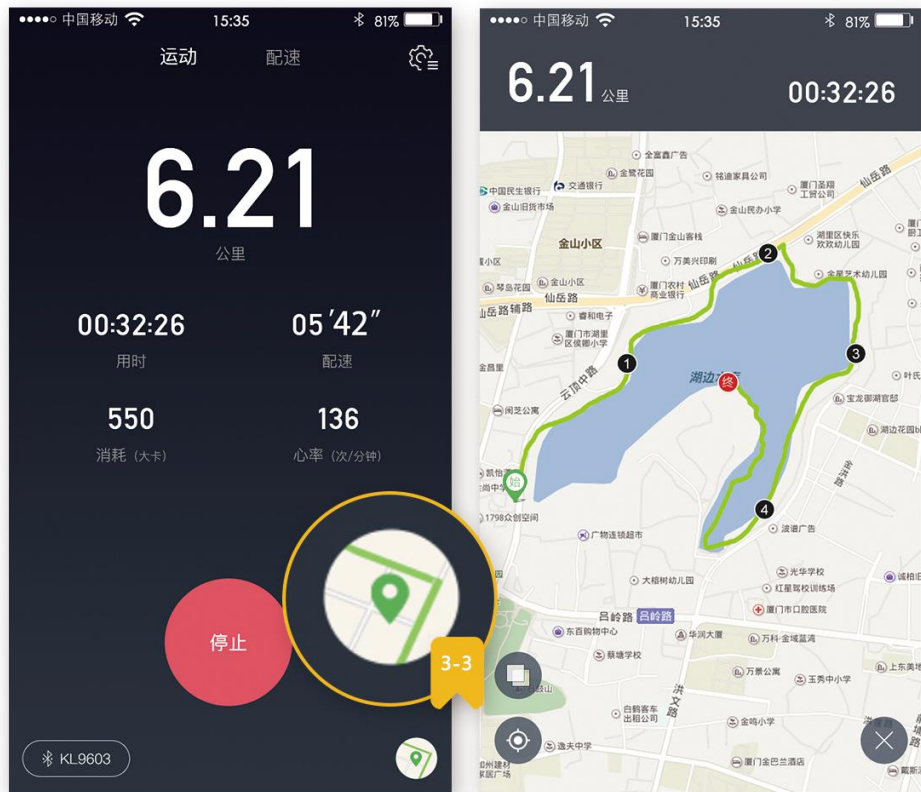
●●●●○ 中国移动 15:35 81%

运动 配速

6.21
公里

00:32:26
用时

05′42″
配速

550
消耗（大卡）

136
心率（次/分钟）

停止

3-3

KL9603

●●●●○ 中国移动 15:35 81%

6.21 公里

00:32:26

全富广告
中国民生银行
交通银行
金鹭花园
韩迪家具公司
金山旧货市场
厦门圣琪工贸公司
仙岳路
金山民办小学
金山小区
厦门金山客栈
湖里区快乐欢欢幼儿园
万美兴印刷
金星艺术幼儿园
琴岛花园
金山小区
厦门农村商业银行
仙岳路
仙岳路辅路
睿和电子
厦门市湖里区侯卿小学
金晨园
云顶中路
湖边水库
终
叶氏
宝龙御湖官邸
闽艺公寓
湖边花园
金尚路
凯悦
始
1798众创空间
波谱广告
广物连锁超市
光华学校
大棕树幼儿园
红星驾校训练场
厦门市口腔医院
吕岭路
吕岭路
东百购物中心
华润大厦
万科·金域蓝湾
蔡塘学校
万景公寓
上东美地
玉秀中小学
洪文路
白鹤客车出租公司
金鸣小学
逸夫中学
厦门金巴兰酒店
诚任